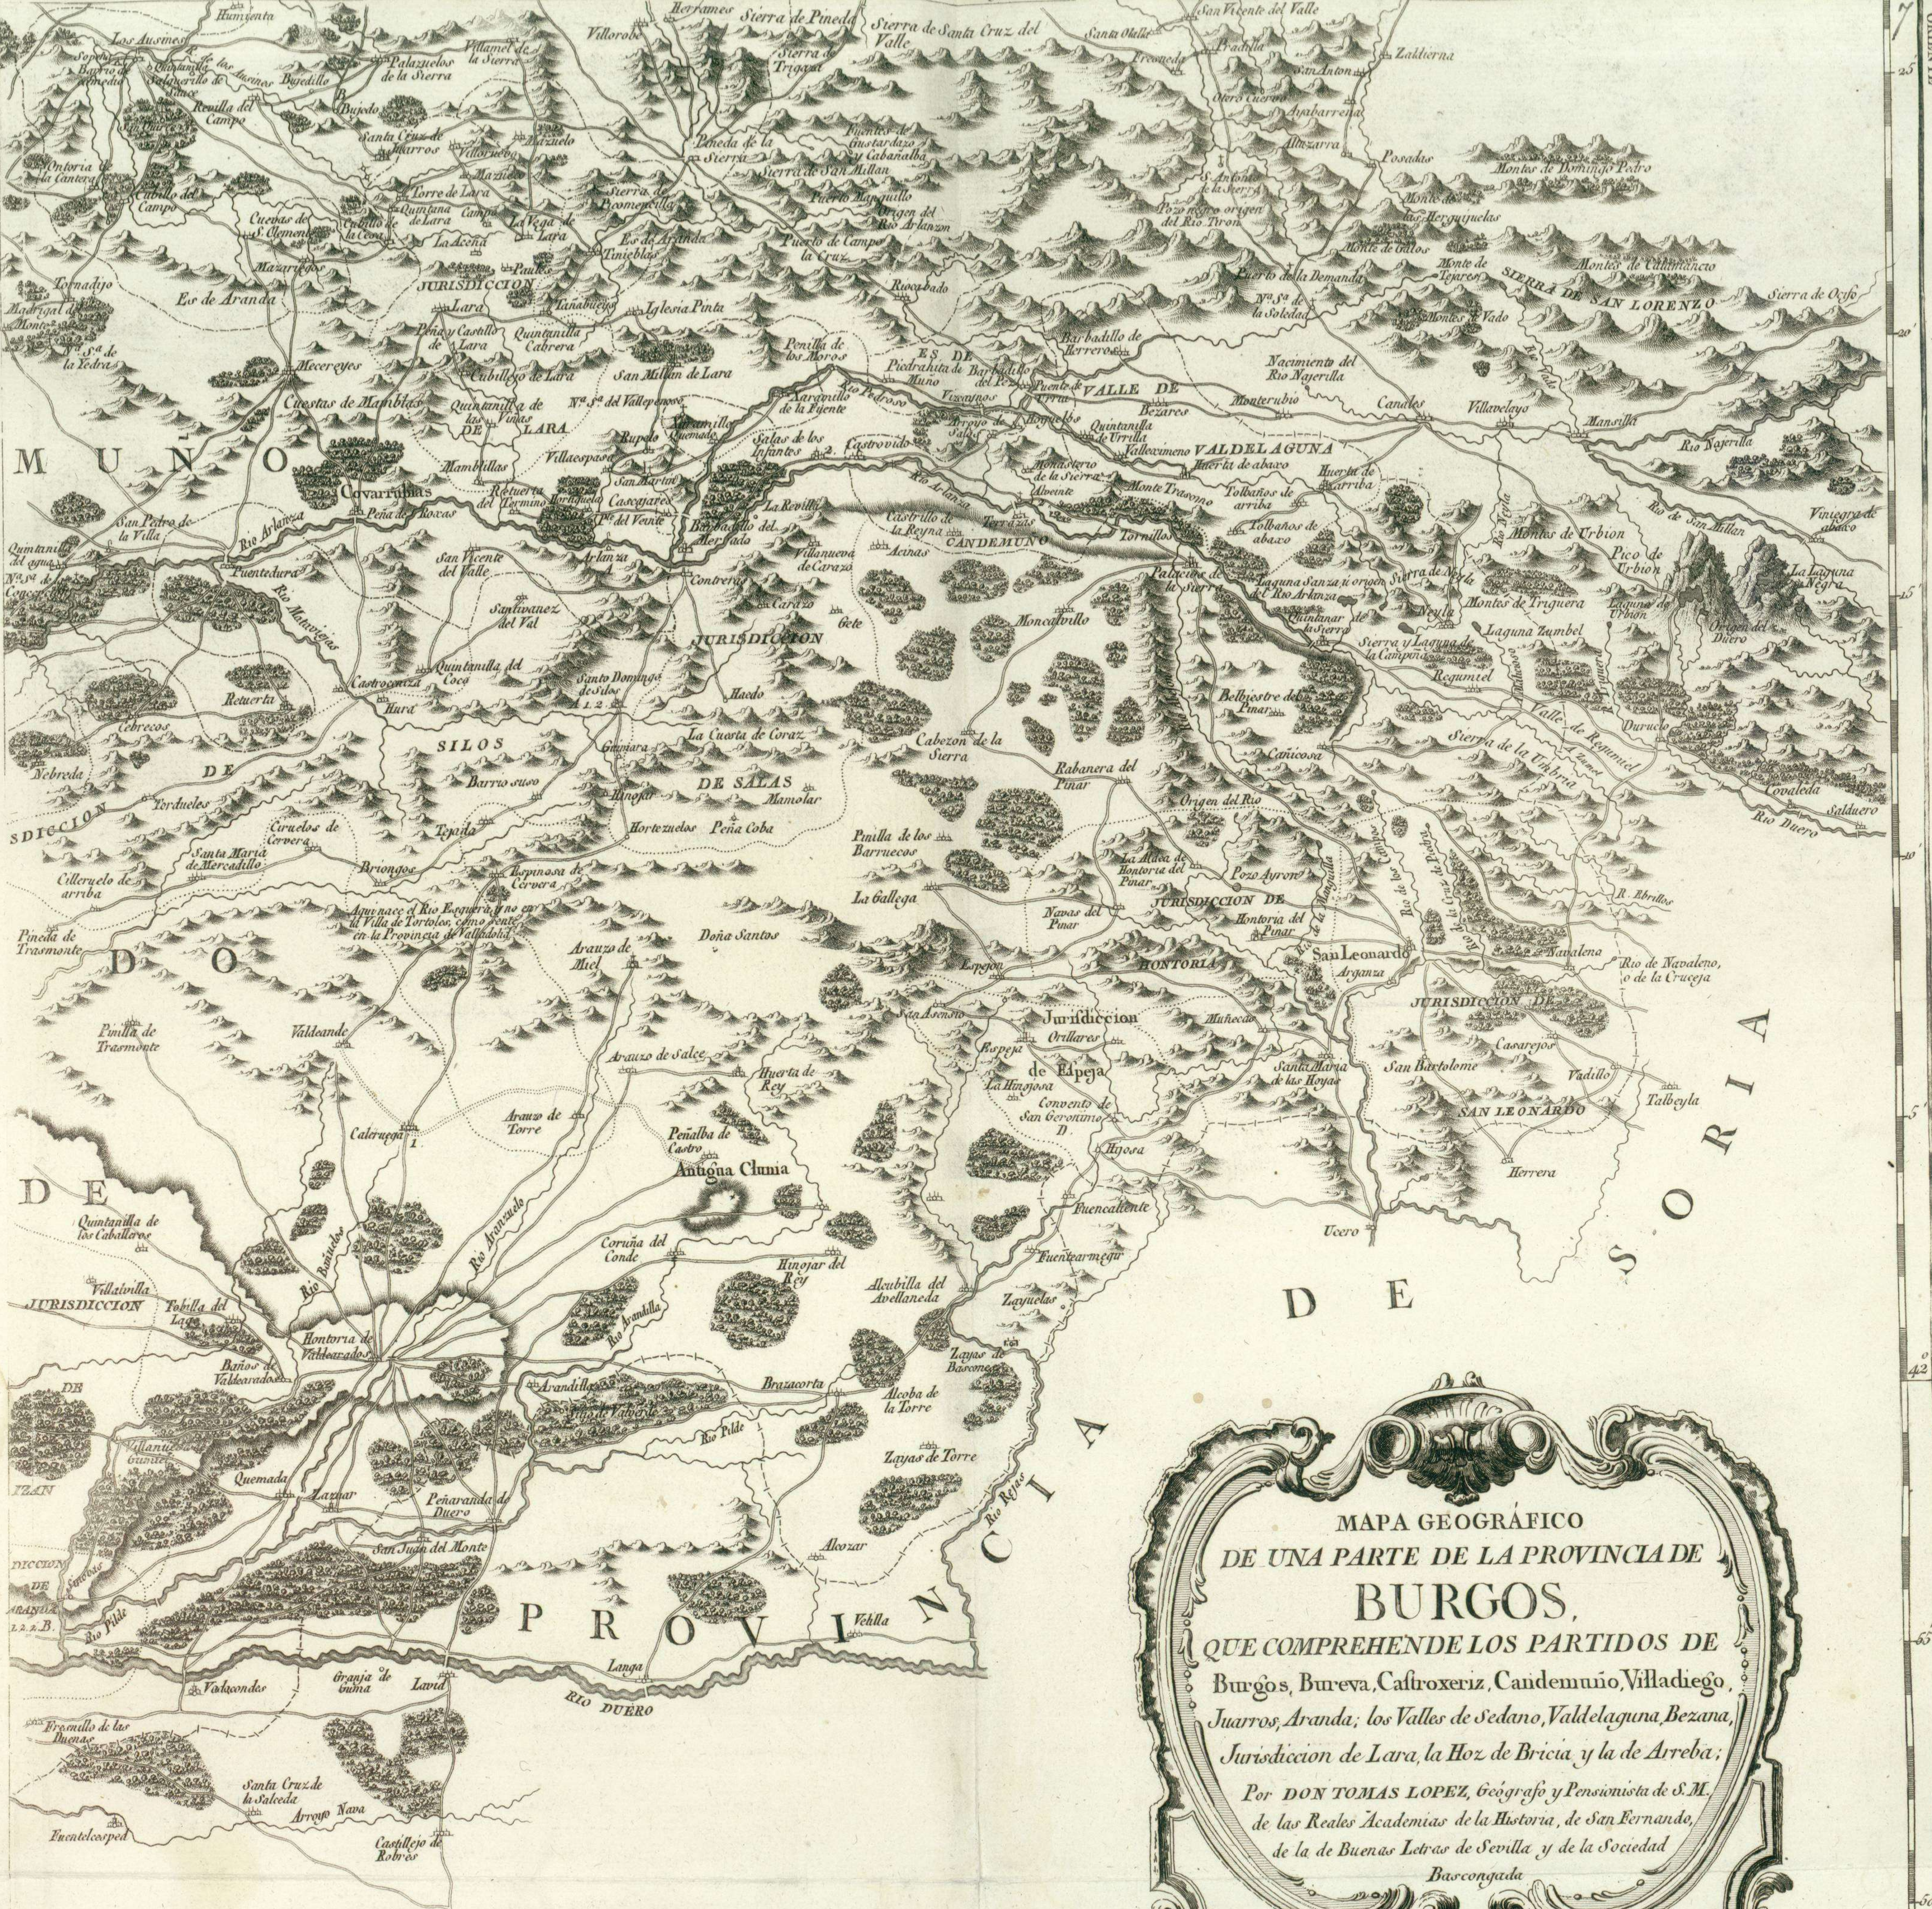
MAPA GEOGRÁFICO
DE UNA PARTE DE LA PROVINCIA DE
BURGOS,
QUE COMPREHENDE LOS PARTIDOS DE
Burgos, Bureva, Castroxeriz, Candemuño, Villadiego,
Juarros, Aranda; los Valles de Sedano, Valdelaguna, Bezana,
Jurisdiccion de Lara, la Hoz de Bricia y la de Arreba;
Por DON TOMAS LOPEZ, Geógrafo y Pensionista de S.M.
de las Reales Academias de la Historia, de San Fernando,
de la de Buenas Letras de Sevilla y de la Sociedad
Bascongada

PROVINCIA DE SORIA

MUÑO

DE

DO

Covarrubias
Lerma
Salas de los Infantes
Aranda
Hontoria de Valdearados
Peñaranda de Duero
San Leonardo
Antigua Clunia
Silos
Jurisdiccion de Lara
Jurisdiccion de Salas
Candemuño
Valdelaguna
Valle de Bezares
Sierra de San Lorenzo
Sierra de Pineda
Sierra de la Demanda
Rio Duero
Rio Arlanza
Rio Arlanzon
Gumiel de Mercado
Tordueles
Torre de Lara
Quintanilla de las Viñas
Castrovido
Canicosa
Palacios de la Sierra
Quintanar de la Sierra
Vilviestre del Pinar
Rabanera del Pinar
Cabezon de la Sierra
Huerta de Rey
Coruña del Conde
Hinojar del Rey
Alcoba de la Torre
Zayas de Torre
Langa
Vadocondes
Fuentelcesped
Castillejo de Robres
Santa Cruz de la Salceda
Quemada
Zazuar
Peñalba de Castro
Arauzo de Miel
Arauzo de Salce
Arauzo de Torre
Caleruega
Doña Santos
Espeja
Orillares
Hontoria del Pinar
Navas del Pinar
Casarejos
Vadillo
San Bartolome
Herrera
Ucero
Regumiel
Duruelo
Covaleda
Salduero
Montes de Urbion
Pico de Urbion
Laguna de Urbion
Mansilla
Candeles
Villavelayo
Monterrubio
Barbadillo de Herreros
Pineda de la Sierra
Tinieblas
Villorobe
Huerta de Abajo
Huerta de Arriba
Tolbaños de Abajo
Tolbaños de Arriba
Cuevas de San Clemente
Mazariegos
Cubillo del Campo
Revilla del Campo
Los Ausines
Humienta